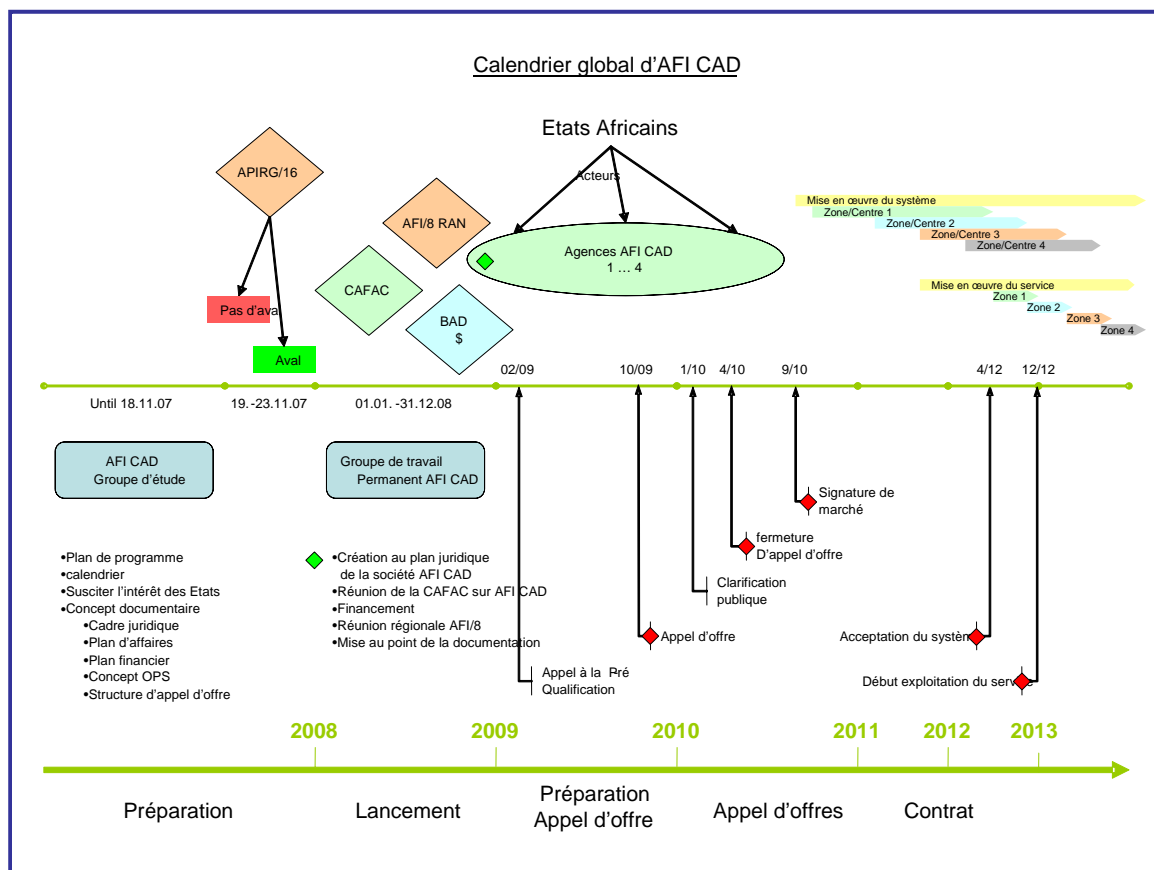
Calendrier global d'AFI CAD

Etats Africains

Acteurs

APIRG/16

AFI/8 RAN

Agences AFI CAD
1 … 4

CAFAC

BAD
$

Pas d'ava

Aval

Mise en œuvre du système
Zone/Centre 1
Zone/Centre 2
Zone/Centre 3
Zone/Centre 4

Mise en œuvre du service
Zone 1
Zone 2
Zone 3
Zone 4

02/09 10/09 1/10 4/10 9/10 4/12 12/12

Until 18.11.07 19.-23.11.07 01.01. -31.12.08

AFI CAD
Groupe d'étude

Groupe de travail
Permanent AFI CAD

Signature de marché

fermeture
D'appel d'offre

Clarification publique

•Plan de programme
•calendrier
•Susciter l'intérêt des Etats
•Concept documentaire
•Cadre juridique
•Plan d'affaires
•Plan financier
•Concept OPS
•Structure d'appel d'offre

•Création au plan juridique de la société AFI CAD
•Réunion de la CAFAC sur AFI CAD
•Financement
•Réunion régionale AFI/8
•Mise au point de la documentation

Appel d'offre

Acceptation du systèm

Appel à la Pré Qualification

Début exploitation du serv

2008 2009 2010 2011 2012 2013

Préparation

Lancement

Préparation
Appel d'offre

Appel d'offres

Contrat